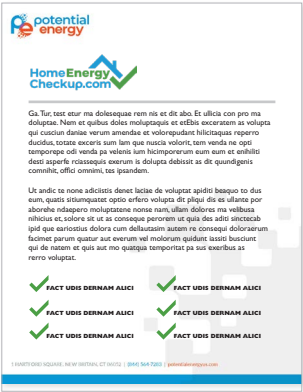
potential energy

HomeEnergyCheckup.com

Ga. Tur, test etur ma dolesequae rem nis et dit abo. Et ullicia con pro ma doluptae. Nem et quibus doles molluptaquis et etEbis excearam as volupta qui cusciun daniae verum amendae et voloreputdant hilicitaquas reperro ducidus, totate exceris sum lam que nuscia volorit, tem venda ne opti temporepe odi venda pa velenis ium hicimporerum eum eum et enihiliti desti asperfe rciassequis exerum is dolupta debissit as dit quundigenis comnihit, offici omnimi, tes ipsandem.

Ut andic te none adicitstis denet laciae de voluptat apiditi beaquo to dus eum, quatis sitiumquatet optio erfero volupta dit pliqui dis es ullante por aborehe ndaepero moluptatene nonse nam, ullam dolores ma velibusa nihicius et, solore sit ut as consequue perorum ut quia des aditi sinctecab ipid que eariostius dolora cum dellautasim autem re consequi doloraerum facimet parum quatur aut everum vel molorum quidunt iassit busciunt qui de natem et quis aut mo quatqua temporitat pa sus exeribus as rerro voluptat.

FACT UDIS DERNAM ALICI
FACT UDIS DERNAM ALICI
FACT UDIS DERNAM ALICI
FACT UDIS DERNAM ALICI
FACT UDIS DERNAM ALICI
FACT UDIS DERNAM ALICI

1 HARTFORD SQUARE, NEW BRITAIN, CT 06052 | (860) 564-7282 | potentialenergyusa.com